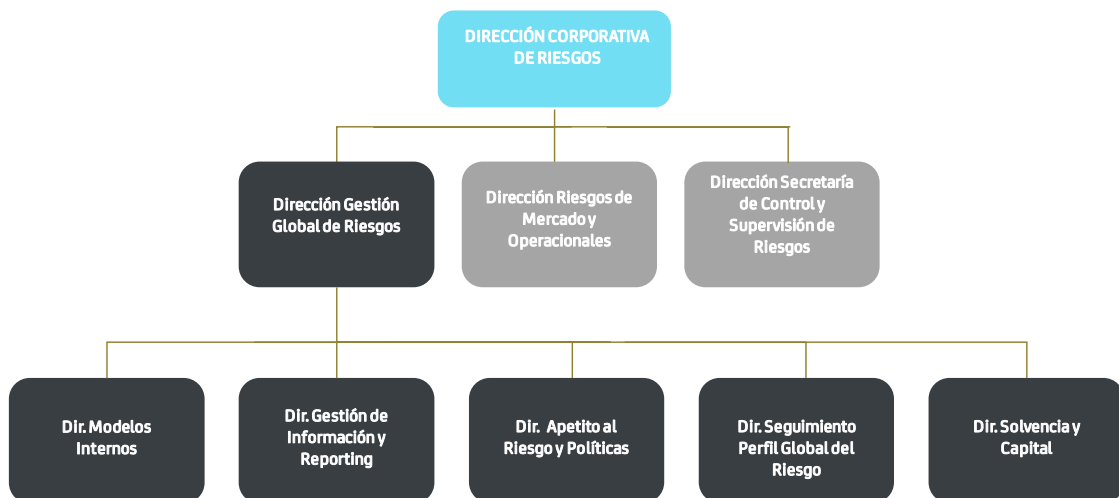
DIRECCIÓN CORPORATIVA DE RIESGOS

Dirección Gestión Global de Riesgos

Dirección Riesgos de Mercado y Operacionales

Dirección Secretaría de Control y Supervisión de Riesgos

Dir. Modelos Internos

Dir. Gestión de Información y Reporting

Dir. Apetito al Riesgo y Políticas

Dir. Seguimiento Perfil Global del Riesgo

Dir. Solvencia y Capital